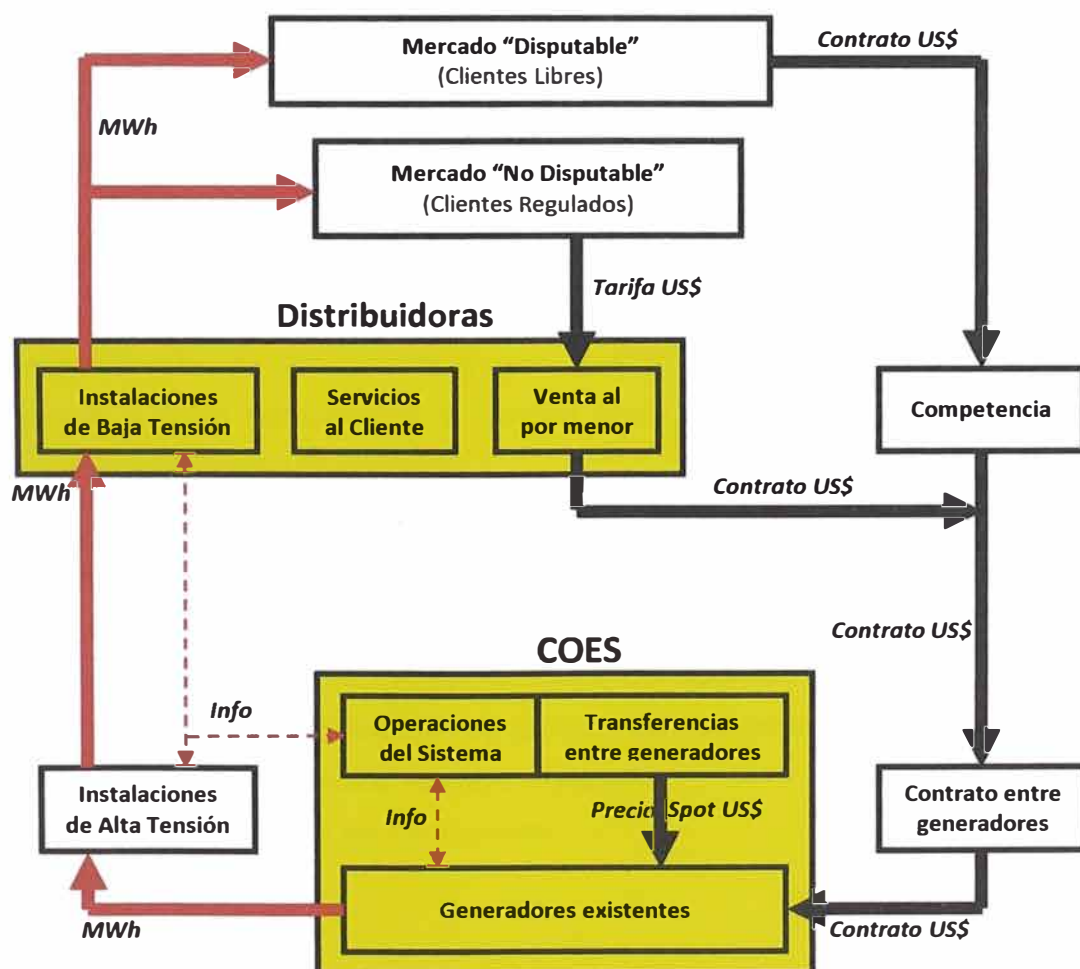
Mercado “Disputable”
(Clientes Libres)

Contrato US$

MWh

Mercado “No Disputable”
(Clientes Regulados)

Tarifa US$

Distribuidoras

Instalaciones de Baja Tensión

Servicios al Cliente

Venta al por menor

Competencia

MWh

Contrato US$

Contrato US$

COES

Info

Operaciones del Sistema

Transferencias entre generadores

Instalaciones de Alta Tensión

Info

Precio Spot US$

Contrato entre generadores

Generadores existentes

MWh

Contrato US$